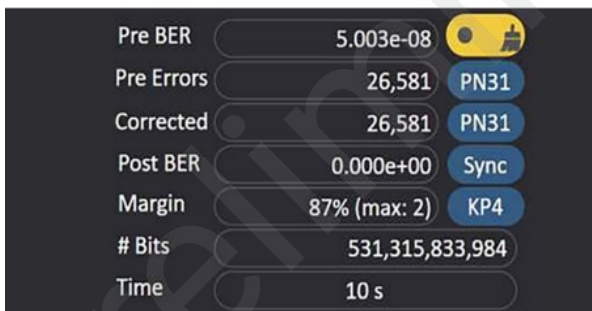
| | | |
|---|---|---|
| Pre BER | 5.003e-08 | |
| Pre Errors | 26,581 | PN31 |
| Corrected | 26,581 | PN31 |
| Post BER | 0.000e+00 | Sync |
| Margin | 87% (max: 2) | KP4 |
| # Bits | 531,315,833,984 | |
| Time | 10 s | |